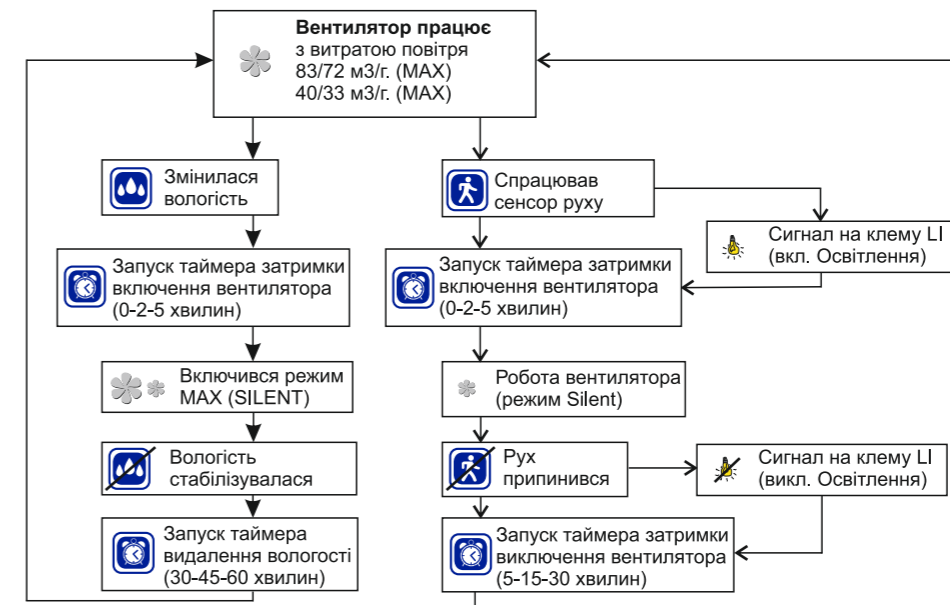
**Вентилятор працює**
з витратою повітря
83/72 м3/г. (MAX)
40/33 м3/г. (MAX)

Змінилася вологість

Запуск таймера затримки включення вентилятора (0-2-5 хвилин)

Включився режим MAX (SILENT)

Вологість стабілізувалася

Запуск таймера видалення вологості (30-45-60 хвилин)

Спрацював сенсор руху

Сигнал на клему LI (вкл. Освітлення)

Запуск таймера затримки включення вентилятора (0-2-5 хвилин)

Робота вентилятора (режим Silent)

Рух припинився

Сигнал на клему LI (викл. Освітлення)

Запуск таймера затримки виключення вентилятора (5-15-30 хвилин)